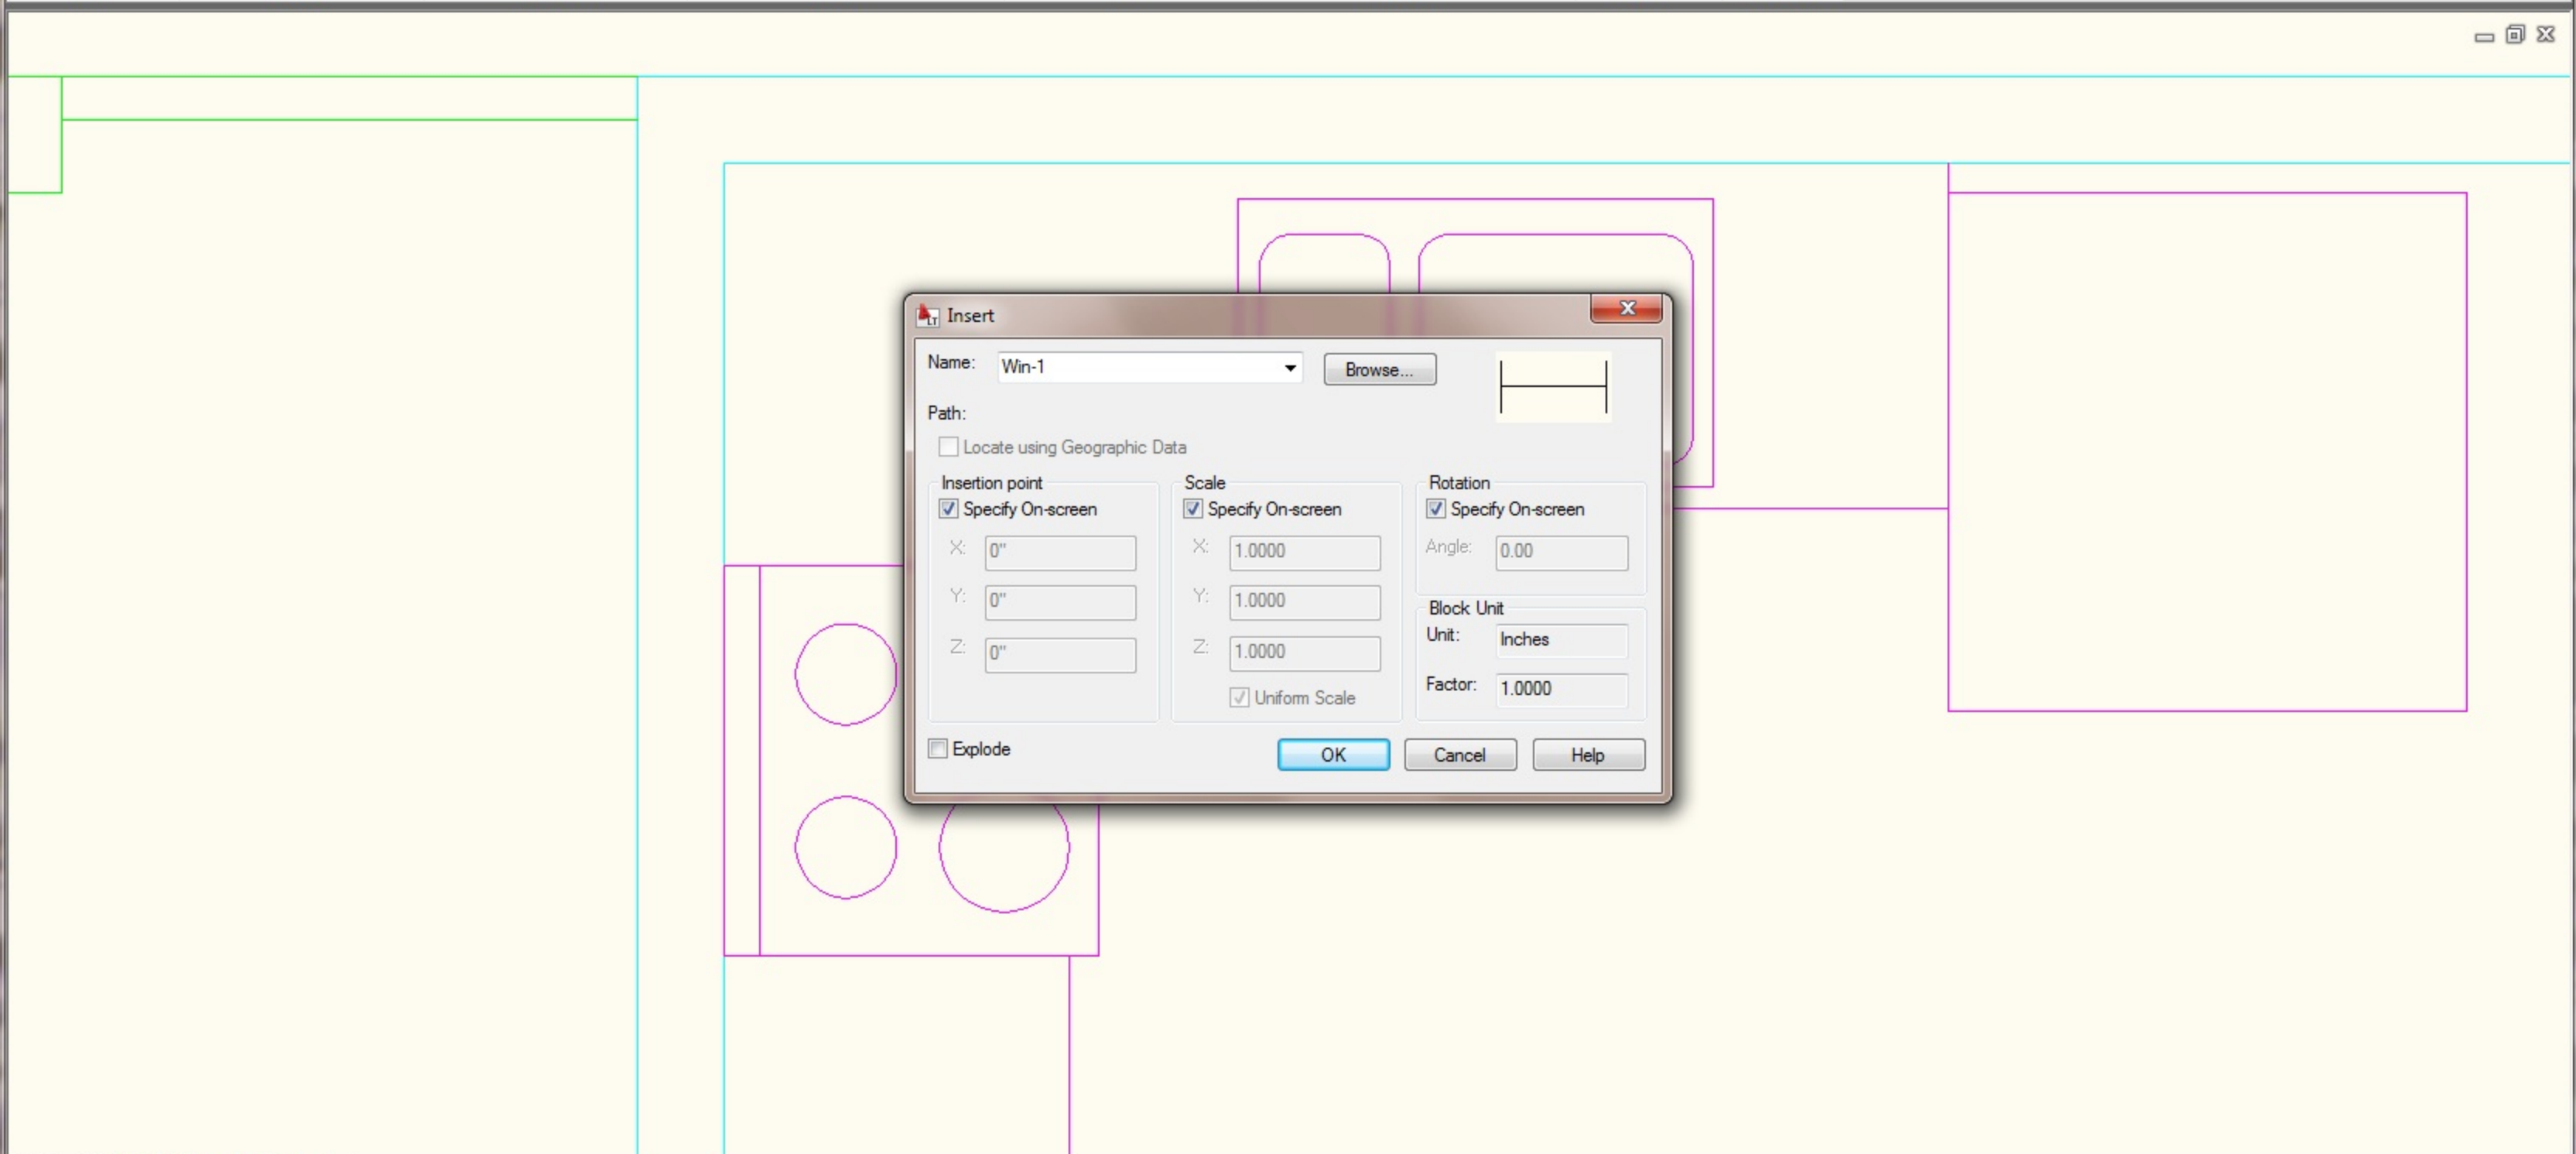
Insert

Name: Win-1

Browse...

Path:

Locate using Geographic Data

Insertion point
Specify On-screen
X: 0"
Y: 0"
Z: 0"

Scale
Specify On-screen
X: 1.0000
Y: 1.0000
Z: 1.0000
Uniform Scale

Rotation
Specify On-screen
Angle: 0.00

Block Unit
Unit: Inches
Factor: 1.0000

Explode

OK Cancel Help